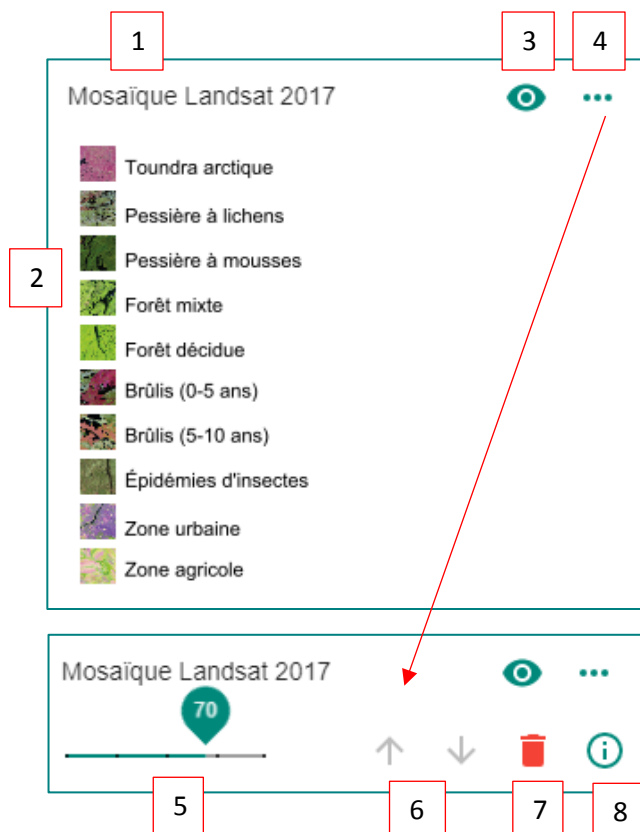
1
3
4
Mosaïque Landsat 2017
2
Toundra arctique
Pessière à lichens
Pessière à mousses
Forêt mixte
Forêt décidue
Brûlis (0-5 ans)
Brûlis (5-10 ans)
Épidémies d'insectes
Zone urbaine
Zone agricole

Mosaïque Landsat 2017
70
5
6
7
8